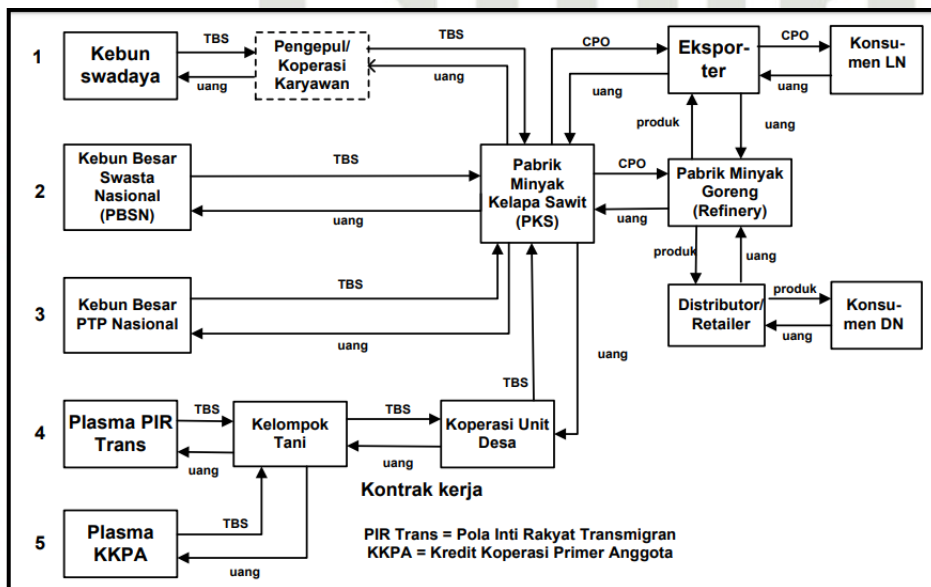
1
Kebun swadaya
TBS
uang
Pengepul/ Koperasi Karyawan
TBS
uang
CPO
Ekspor-ter
CPO
uang
Konsu-men LN
uang
produk
uang

2
Kebun Besar Swasta Nasional (PBSN)
TBS
uang
Pabrik Minyak Kelapa Sawit (PKS)
CPO
uang
Pabrik Minyak Goreng (Refinery)
produk
uang

3
Kebun Besar PTP Nasional
TBS
uang
Distributor/ Retailer
produk
uang
Konsu-men DN
uang

TBS

4
Plasma PIR Trans
TBS
uang
Kelompok Tani
TBS
uang
Koperasi Unit Desa

Kontrak kerja

5
Plasma KKPA
TBS
uang

PIR Trans = Pola Inti Rakyat Transmigran
KKPA = Kredit Koperasi Primer Anggota